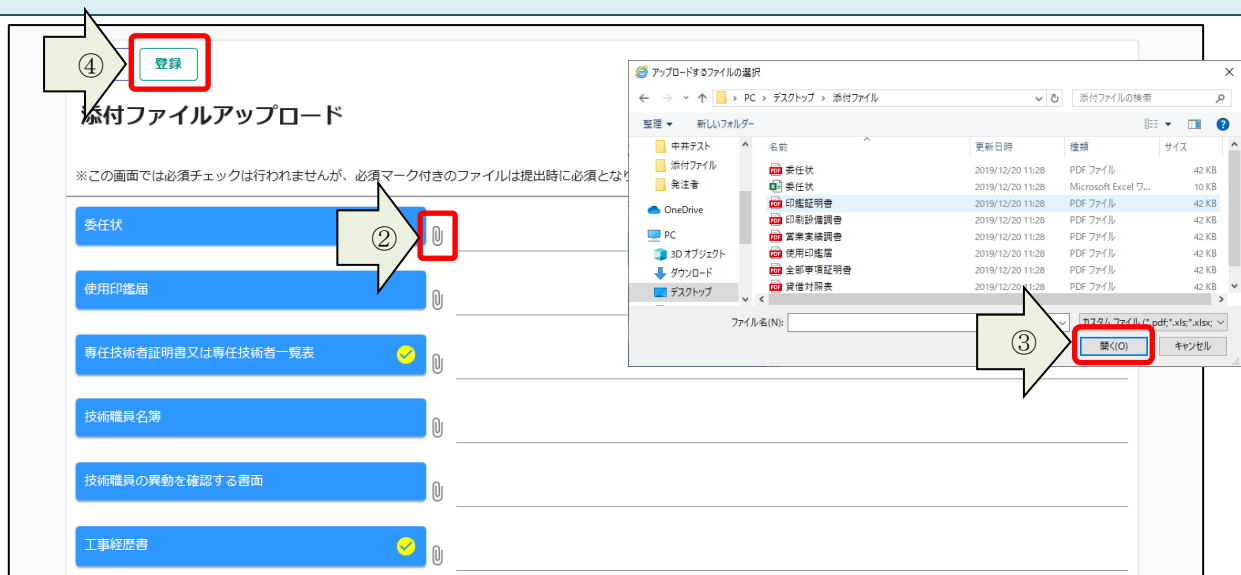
④ 登録

添付ファイルアップロード

※この画面では必須チェックは行われませんが、必須マーク付きのファイルは提出時に必須となり

委任状 ②

使用印鑑届

専任技術者証明書又は専任技術者一覧表

技術職員名簿

技術職員の異動を確認する書面

工事経歴書

アップロードするファイルの選択

PC › デスクトップ › 添付ファイル

添付ファイルの検索

整理 ▾ 新しいフォルダー

中井テスト
添付ファイル
発注者
OneDrive
PC
3D オブジェクト
ダウンロード
デスクトップ

| 名前 | 更新日時 | 種類 | サイズ |
|---|---|---|---|
| 委任状 | 2019/12/20 11:28 | PDF ファイル | 42 KB |
| 委任状 | 2019/12/20 11:28 | Microsoft Excel ワ... | 10 KB |
| 印鑑証明書 | 2019/12/20 11:28 | PDF ファイル | 42 KB |
| 印刷設備調書 | 2019/12/20 11:28 | PDF ファイル | 42 KB |
| 営業実績調書 | 2019/12/20 11:28 | PDF ファイル | 42 KB |
| 使用印鑑届 | 2019/12/20 11:28 | PDF ファイル | 42 KB |
| 全部事項証明書 | 2019/12/20 11:28 | PDF ファイル | 42 KB |
| 貸借対照表 | 2019/12/20 11:28 | PDF ファイル | 42 KB |

ファイル名(N):

カスタム ファイル (*.pdf;*.xls;*.xlsx;

③ 開く(O) キャンセル